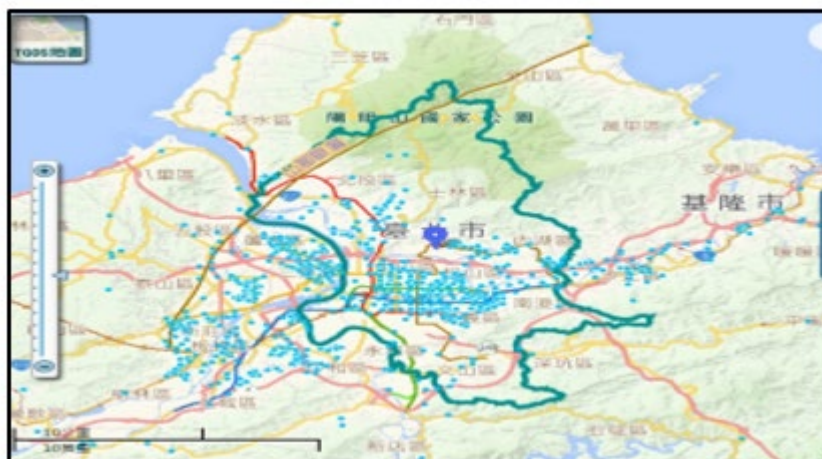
TGOS地圖

石門區

三芝區

金山區

淡水區

陽明山國家公園

萬里區

八里區

北投區

士林區

基隆市

臺北市

汐止區

蘆洲區

五股區

新莊區

泰山區

南港區

樹林區

深坑區

板橋區

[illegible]

土城區

石碇區

新店區

鶯歌區

10公里